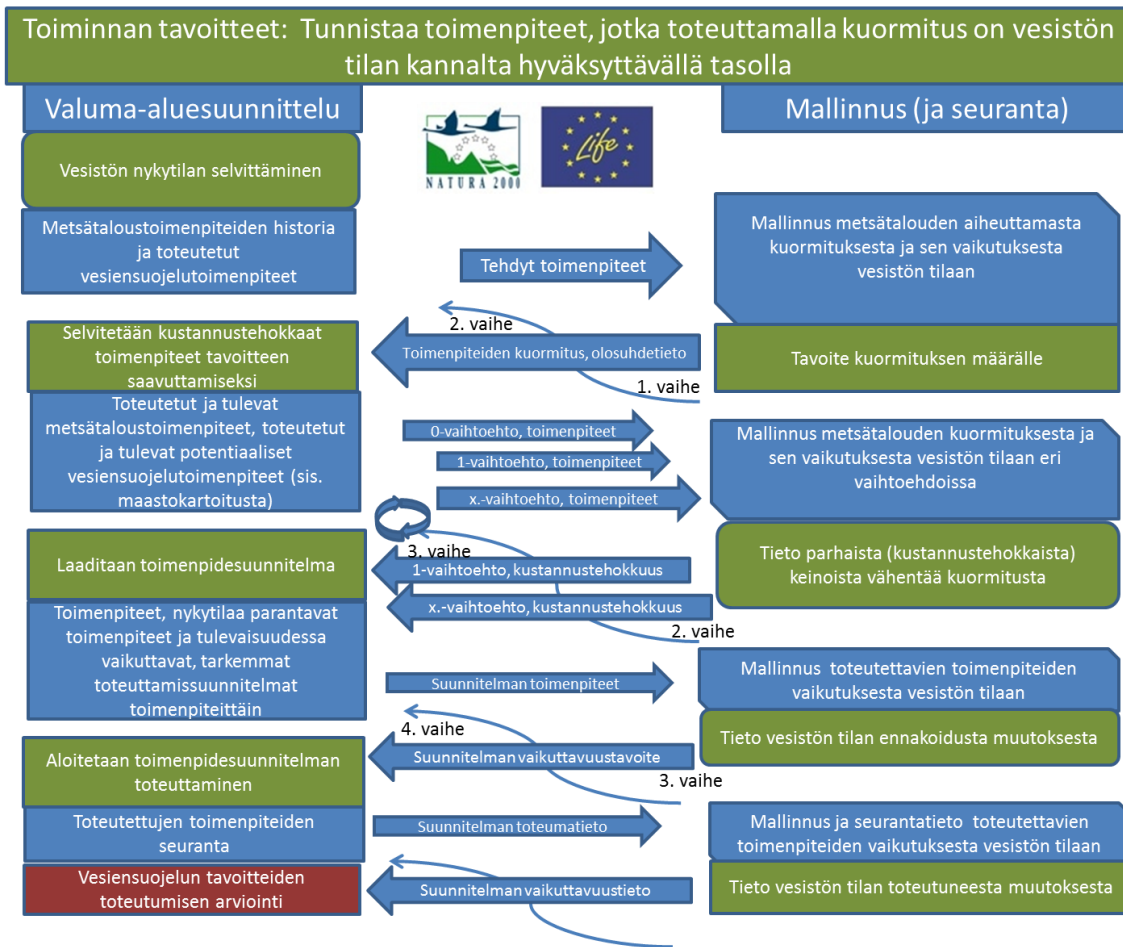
Toiminnan tavoitteet: Tunnistaa toimenpiteet, jotka toteuttamalla kuormitus on vesistön tilan kannalta hyväksyttävällä tasolla

Valuma-aluesuunnittelu

NATURA 2000

Life

Mallinnus (ja seuranta)

Vesistön nykytilan selvittäminen

Metsätaloustoimenpiteiden historia ja toteutetut vesiensuojelutoimenpiteet

Tehdyt toimenpiteet

Mallinnus metsätalouden aiheuttamasta kuormituksesta ja sen vaikutuksesta vesistön tilaan

2. vaihe

Selvitetään kustannustehokkaat toimenpiteet tavoitteen saavuttamiseksi

Toimenpiteiden kuormitus, olosuhdetieto

Tavoite kuormituksen määrälle

1. vaihe

Toteutetut ja tulevat metsätaloustoimenpiteet, toteutetut ja tulevat potentiaaliset vesiensuojelutoimenpiteet (sis. maastokartoitusta)

0-vaihtoehto, toimenpiteet

1-vaihtoehto, toimenpiteet

x.-vaihtoehto, toimenpiteet

Mallinnus metsätalouden kuormituksesta ja sen vaikutuksesta vesistön tilaan eri vaihtoehdoissa

3. vaihe

Laaditaan toimenpidesuunnitelma

1-vaihtoehto, kustannustehokkuus

x.-vaihtoehto, kustannustehokkuus

Tieto parhaista (kustannustehokkaista) keinoista vähentää kuormitusta

2. vaihe

Toimenpiteet, nykytilaa parantavat toimenpiteet ja tulevaisuudessa vaikuttavat, tarkemmat toteuttamissuunnitelmat toimenpiteittäin

Suunnitelman toimenpiteet

Mallinnus toteutettavien toimenpiteiden vaikutuksesta vesistön tilaan

4. vaihe

Aloitetaan toimenpidesuunnitelman toteuttaminen

Suunnitelman vaikuttavuustavoite

Tieto vesistön tilan ennakoidusta muutoksesta

3. vaihe

Toteutettujen toimenpiteiden seuranta

Suunnitelman toteumatieto

Mallinnus ja seurantatieto toteutettavien toimenpiteiden vaikutuksesta vesistön tilaan

Vesiensuojelun tavoitteiden toteutumisen arviointi

Suunnitelman vaikuttavuustieto

Tieto vesistön tilan toteutuneesta muutoksesta